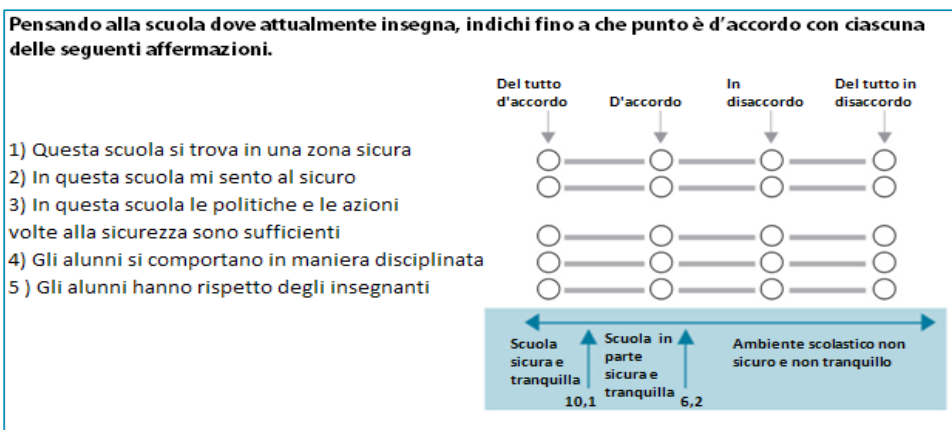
Pensando alla scuola dove attualmente insegna, indichi fino a che punto è d'accordo con ciascuna delle seguenti affermazioni.

| | Del tutto d'accordo | D'accordo | In disaccordo | Del tutto in disaccordo |
|---|---|---|---|---|
| 1) Questa scuola si trova in una zona sicura | ○ | ○ | ○ | ○ |
| 2) In questa scuola mi sento al sicuro | ○ | ○ | ○ | ○ |
| 3) In questa scuola le politiche e le azioni volte alla sicurezza sono sufficienti | ○ | ○ | ○ | ○ |
| 4) Gli alunni si comportano in maniera disciplinata | ○ | ○ | ○ | ○ |
| 5 ) Gli alunni hanno rispetto degli insegnanti | ○ | ○ | ○ | ○ |

Scuola sicura e tranquilla

10,1

Scuola in parte sicura e tranquilla

6,2

Ambiente scolastico non sicuro e non tranquillo